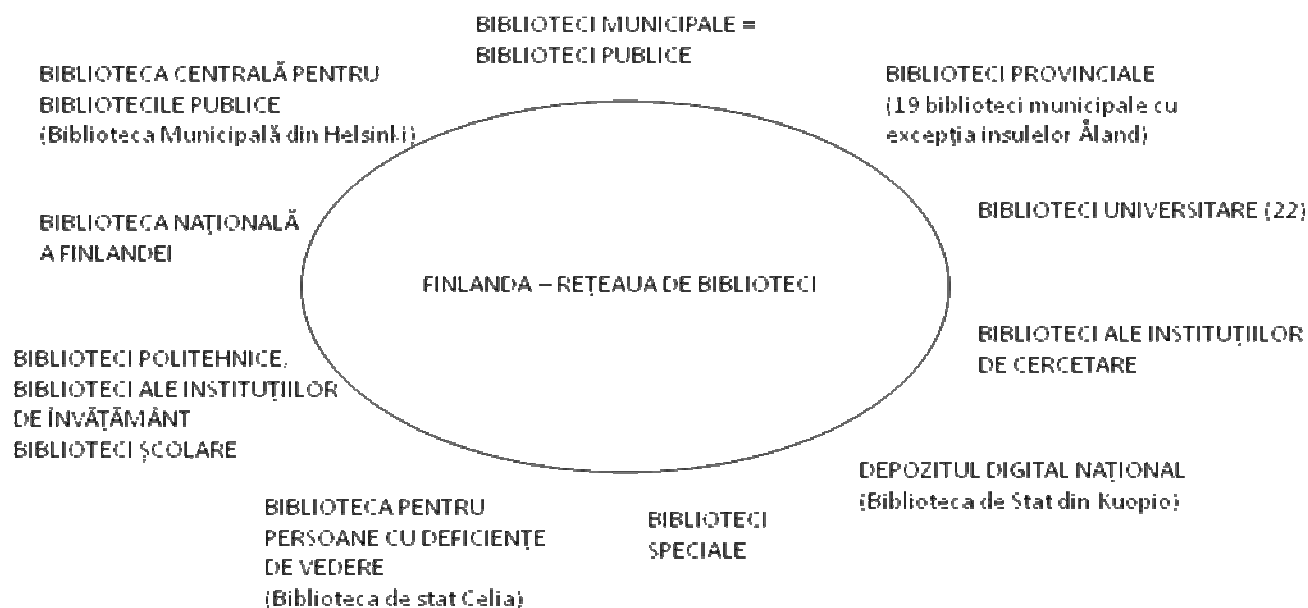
BIBLIOTECI MUNICIPALE = BIBLIOTECI PUBLICE

BIBLIOTECA CENTRALĂ PENTRU BIBLIOTECILE PUBLICE (Biblioteca Municipală din Helsinki)

BIBLIOTECI PROVINCIALE (19 biblioteci municipale cu excepția insulelor Åland)

BIBLIOTECA NAȚIONALĂ A FINLANDEI

BIBLIOTECI UNIVERSITARE (22)

FINLANDA – REȚEAUA DE BIBLIOTECI

BIBLIOTECI ALE INSTITUȚIILOR DE CERCETARE

BIBLIOTECI POLITEHNICE, BIBLIOTECI ALE INSTITUȚIILOR DE ÎNVĂȚĂMÂNT BIBLIOTECI ȘCOLARE

DEPOZITUL DIGITAL NAȚIONAL (Biblioteca de Stat din Kuopio)

BIBLIOTECA PENTRU PERSOANE CU DEFICIENȚE DE VEDERE (Biblioteca de stat Celia)

BIBLIOTECI SPECIALE